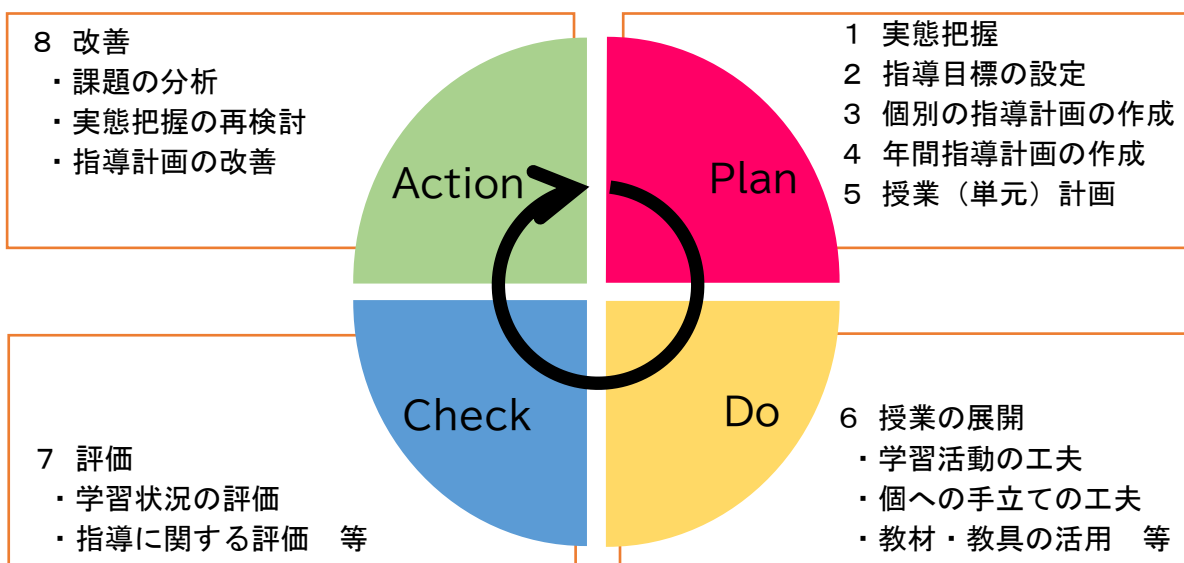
８ 改善
・課題の分析
・実態把握の再検討
・指導計画の改善

１ 実態把握
２ 指導目標の設定
３ 個別の指導計画の作成
４ 年間指導計画の作成
５ 授業（単元）計画

Action

Plan

Check

Do

７ 評価
・学習状況の評価
・指導に関する評価　等

６ 授業の展開
・学習活動の工夫
・個への手立ての工夫
・教材・教具の活用　等